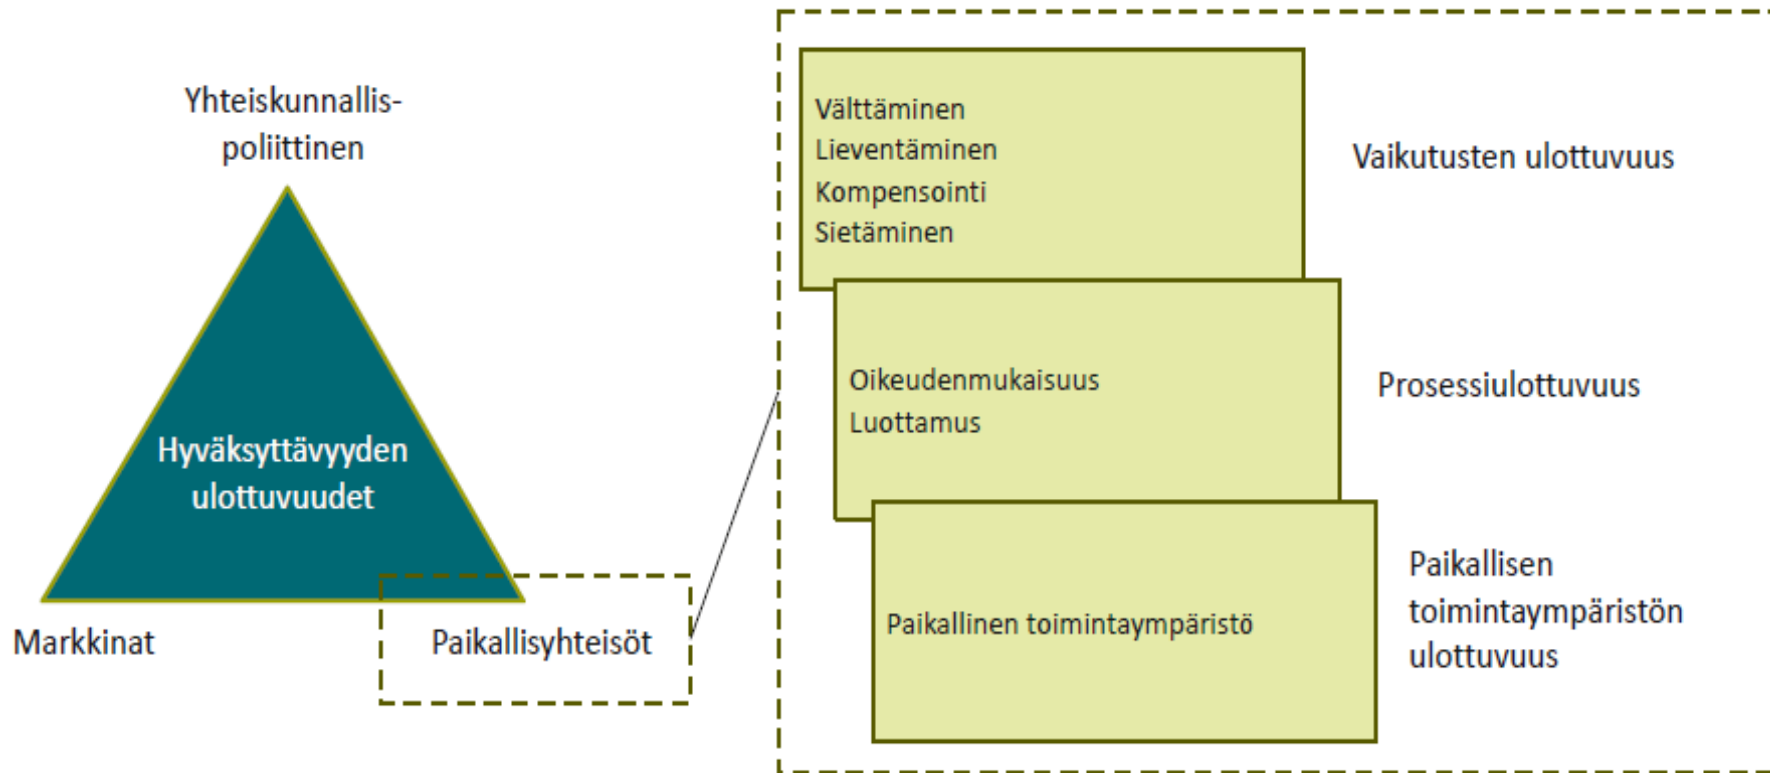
Yhteiskunnallis-poliittinen

Hyväksyttävyyden ulottuvuudet

Markkinat

Paikallisyhteisöt

Välttäminen
Lieventäminen
Kompensointi
Sietäminen

Vaikutusten ulottuvuus

Oikeudenmukaisuus
Luottamus

Prosessiulottuvuus

Paikallinen toimintaympäristö

Paikallisen toimintaympäristön ulottuvuus